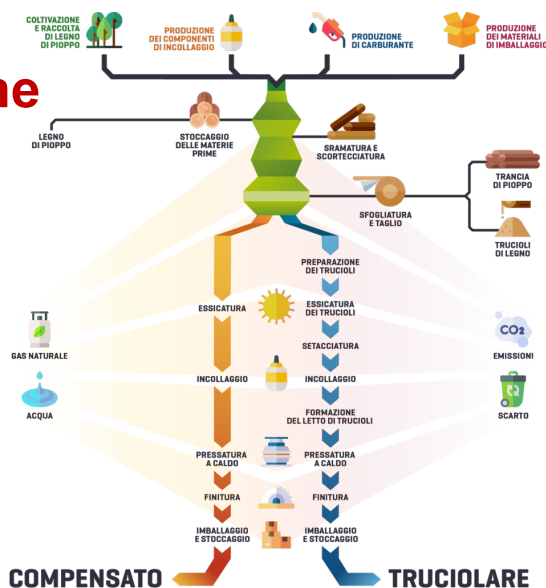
COLTIVAZIONE E RACCOLTA DI LEGNO DI PIOPPO

PRODUZIONE DEI COMPONENTI DI INCOLLAGGIO

PRODUZIONE DI CARBURANTE

PRODUZIONE DEI MATERIALI DI IMBALLAGGIO

ne

LEGNO DI PIOPPO

STOCCAGGIO DELLE MATERIE PRIME

SRAMATURA E SCORTECCIATURA

TRANCIA DI PIOPPO

SFOGLIATURA E TAGLIO

TRUCIOLI DI LEGNO

PREPARAZIONE DEI TRUCIOLI

ESSICATURA

ESSICATURA DEI TRUCIOLI

GAS NATURALE

$CO_2$

EMISSIONI

SETACCIATURA

INCOLLAGGIO

INCOLLAGGIO

ACQUA

SCARTO

FORMAZIONE DEL LETTO DI TRUCIOLI

PRESSATURA A CALDO

PRESSATURA A CALDO

FINITURA

FINITURA

IMBALLAGGIO E STOCCAGGIO

IMBALLAGGIO E STOCCAGGIO

COMPENSATO

TRUCIOLARE